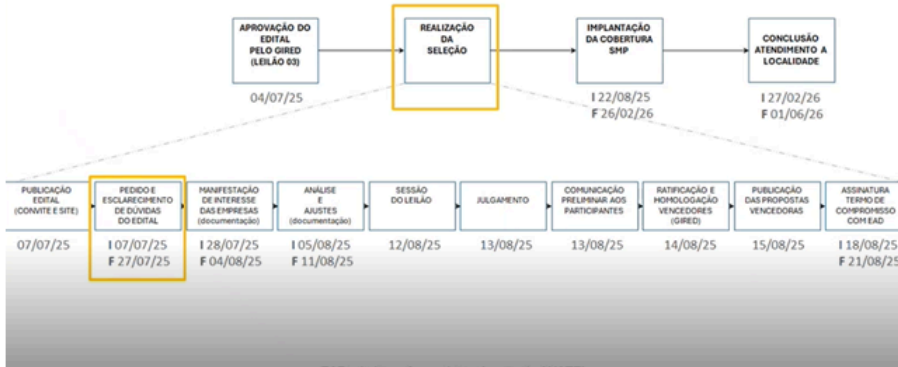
APROVAÇÃO DO EDITAL PELO GIRED (LEILÃO 03)

04/07/25

REALIZAÇÃO DA SELEÇÃO

IMPLANTAÇÃO DA COBERTURA SMP

I 22/08/25
F 26/02/26

CONCLUSÃO ATENDIMENTO A LOCALIDADE

I 27/02/26
F 01/06/26

PUBLICAÇÃO EDITAL (CONVITE E SITE)

07/07/25

PEDIDO E ESCLARECIMENTO DE DÚVIDAS DO EDITAL

I 07/07/25
F 27/07/25

MANIFESTAÇÃO DE INTERESSE DAS EMPRESAS (documentação)

I 28/07/25
F 04/08/25

ANÁLISE E AJUSTES (documentação)

I 05/08/25
F 11/08/25

SESSÃO DO LEILÃO

12/08/25

JULGAMENTO

13/08/25

COMUNICAÇÃO PRELIMINAR AOS PARTICIPANTES

13/08/25

RATIFICAÇÃO E HOMOLOGAÇÃO VENCEDORES (GIRED)

14/08/25

PUBLICAÇÃO DAS PROPOSTAS VENCEDORAS

15/08/25

ASSINATURA TERMO DE COMPROMISSO COM EAD

I 18/08/25
F 21/08/25